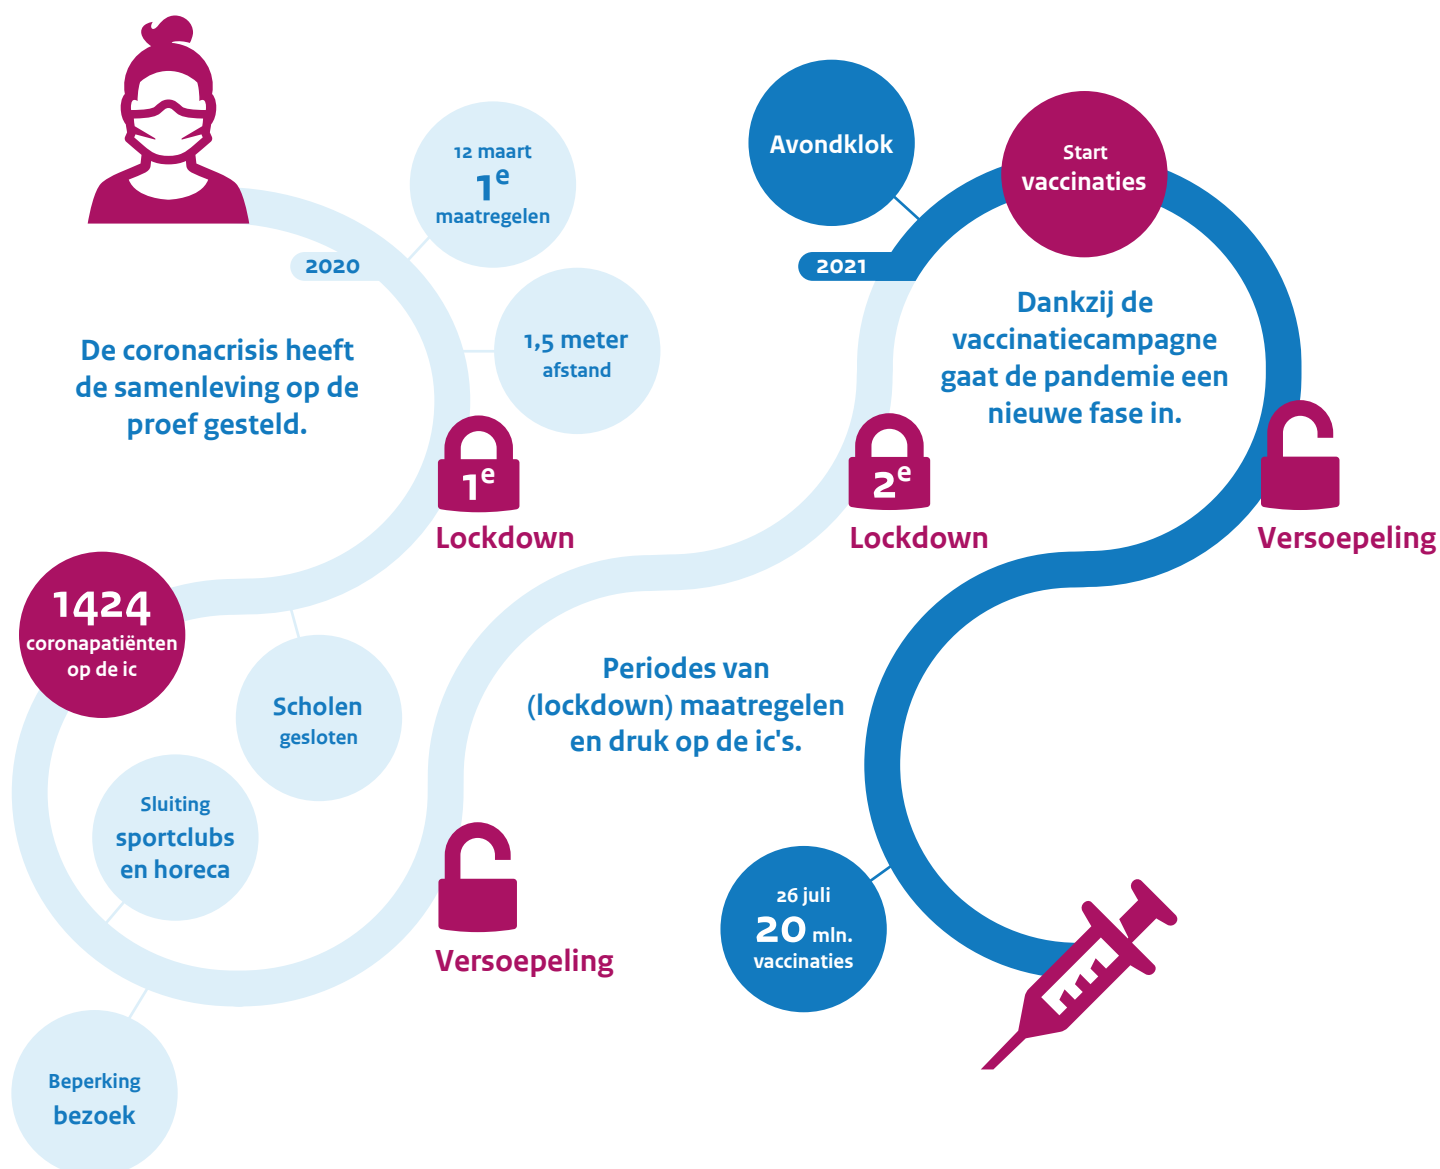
12 maart
$1^e$
maatregelen

2020

1,5 meter
afstand

De coronacrisis heeft de samenleving op de proef gesteld.

$1^e$
Lockdown

1424
coronapatiënten
op de ic

Scholen
gesloten

Sluiting
sportclubs
en horeca

Beperking
bezoek

Versoepeling

Avondklok

Start
vaccinaties

2021

Dankzij de vaccinatiecampagne gaat de pandemie een nieuwe fase in.

$2^e$
Lockdown

Versoepeling

Periodes van (lockdown) maatregelen en druk op de ic's.

26 juli
20 mln.
vaccinaties